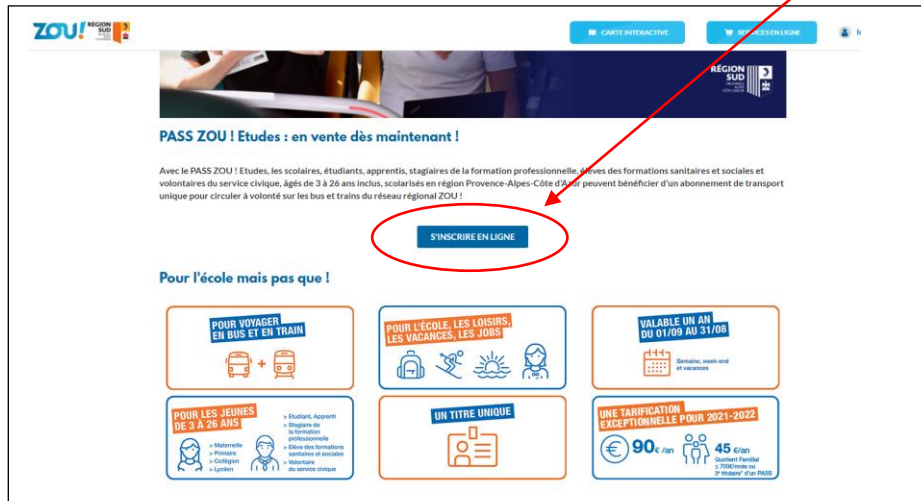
ZOU! RÉGION SUD

CARTE INTERACTIVE

SERVICES EN LIGNE

RÉGION SUD

PASS ZOU ! Etudes : en vente dès maintenant !

Avec le PASS ZOU ! Etudes, les scolaires, étudiants, apprentis, stagiaires de la formation professionnelle, élèves des formations sanitaires et sociales et volontaires du service civique, âgés de 3 à 26 ans inclus, scolarisés en région Provence-Alpes-Côte d'Azur peuvent bénéficier d'un abonnement de transport unique pour circuler à volonté sur les bus et trains du réseau régional ZOU !

S'INSCRIRE EN LIGNE

Pour l'école mais pas que !

POUR VOYAGER EN BUS ET EN TRAIN

POUR L'ÉCOLE, LES LOISIRS, LES VACANCES, LES JOBS

VALABLE UN AN DU 01/09 AU 31/08

Semaine, week-end et vacances

POUR LES JEUNES DE 3 À 26 ANS

> Maternelle
> Primaire
> Collégien
> Lycéen

> Etudiant, Apprenti
> Stagiaire de la formation professionnelle
> Elève des formations sanitaires et sociales
> Volontaire du service civique

UN TITRE UNIQUE

UNE TARIFICATION EXCEPTIONNELLE POUR 2021-2022

90€/an

45 €/an
Quotient Familial ≤ 700€/mois ou 3e titulaire* d'un PASS